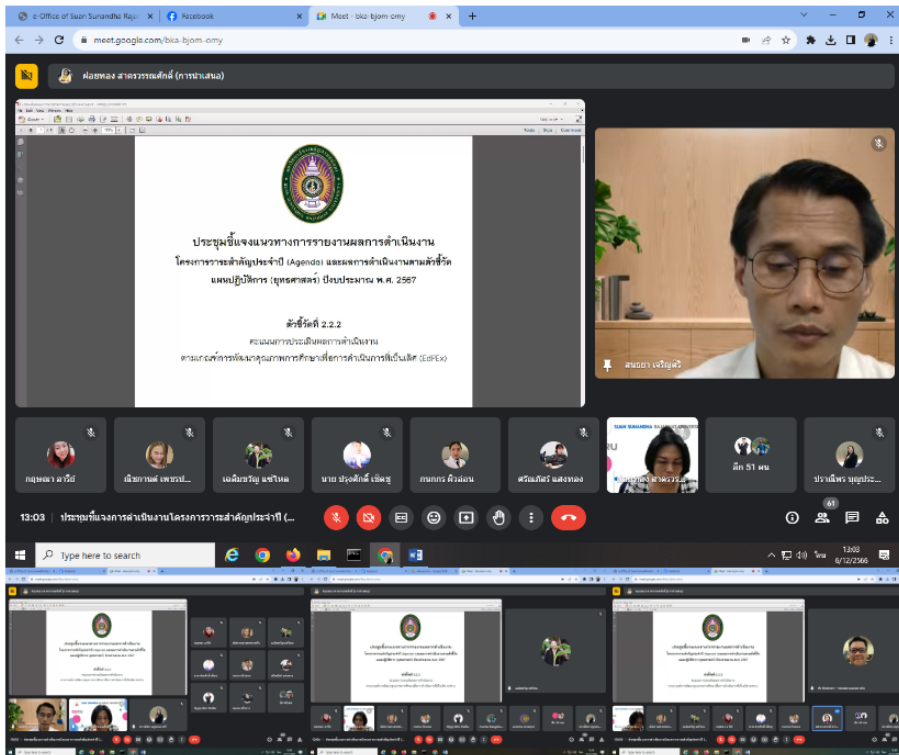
e-Office of Suan Sunandha Rajab
Facebook
Meet - bka-bjom-omy
meet.google.com/bka-bjom-omy
ฝอยทอง สาครวรรณศักดิ์ (การนำเสนอ)

ประชุมชี้แจงแนวทางการรายงานผลการดำเนินงาน
โครงการวาระสำคัญประจำปี (Agenda) และผลการดำเนินงานตามตัวชี้วัด
แผนปฏิบัติการ (ยุทธศาสตร์) ปีงบประมาณ พ.ศ. 2567

ตัวชี้วัดที่ 2.2.2
คะแนนการประเมินผลการดำเนินงาน
ตามเกณฑ์การพัฒนาคุณภาพการศึกษาเพื่อการดำเนินการที่เป็นเลิศ (EdPEx)

สมชยา เจริญศรี
กฤษดา สารีบ์
เฉิดกานต์ เพชรป...
เฉลิมขวัญ แซ่ไหล
นาย ปรุงศักดิ์ เชิดชู
กนกกร ตัวอ่อน
ศรีณภัสร์ แสงทอง
ฝอยทอง สาครวรร...
อีก 51 คน
ปรานีพร บุญประ...
SUAN SUNANDHA RAJABHAT UNIVERSITY
13:03 | ประชุมชี้แจงการดำเนินงานโครงการวาระสำคัญประจำปี (...
61
Type here to search
ไทย
13:03
6/12/2566